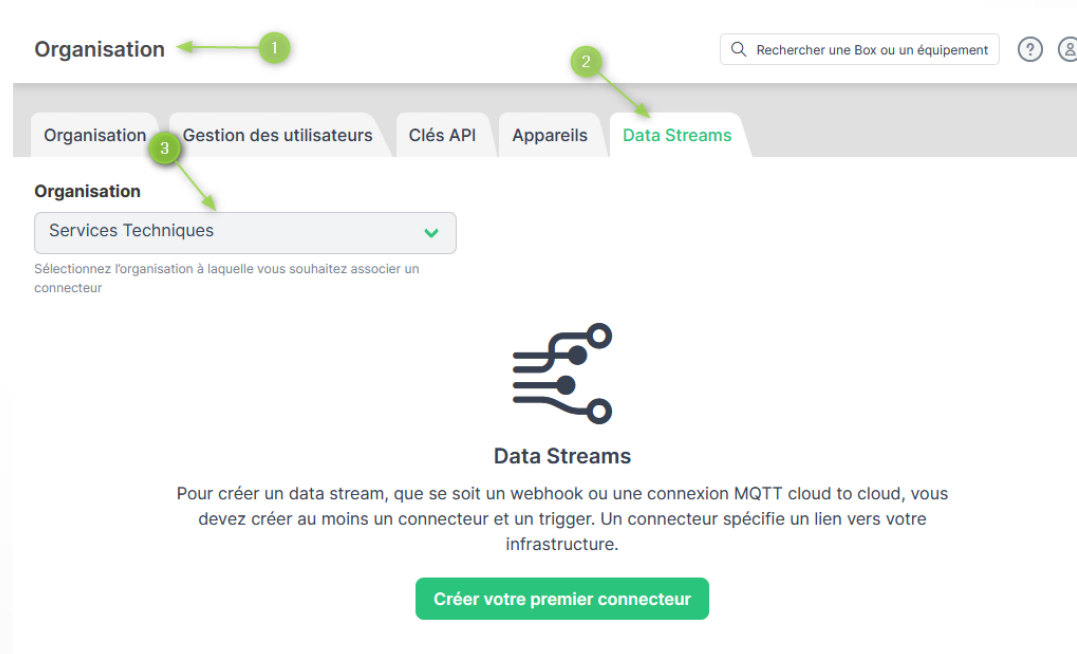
Organisation

1

Rechercher une Box ou un équipement

?

2

Organisation | Gestion des utilisateurs | Clés API | Appareils | Data Streams

3

Organisation

Services Techniques

Sélectionnez l'organisation à laquelle vous souhaitez associer un connecteur

Data Streams

Pour créer un data stream, que se soit un webhook ou une connexion MQTT cloud to cloud, vous devez créer au moins un connecteur et un trigger. Un connecteur spécifie un lien vers votre infrastructure.

Créer votre premier connecteur